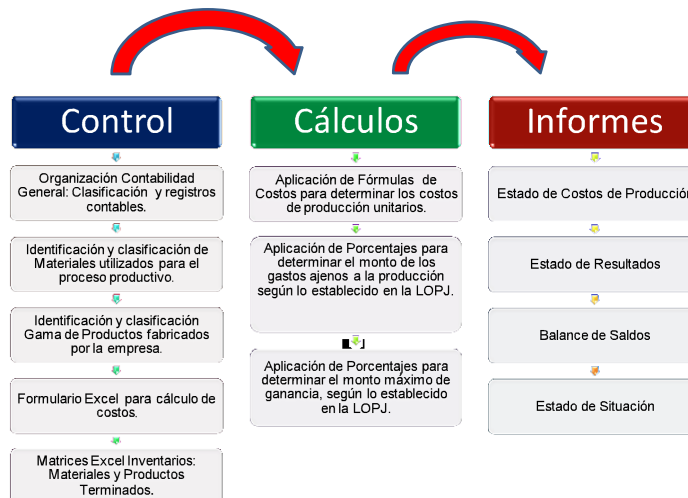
Control

Organización Contabilidad General: Clasificación y registros contables.

Identificación y clasificación de Materiales utilizados para el proceso productivo.

Identificación y clasificación Gama de Productos fabricados por la empresa.

Formulario Excel para cálculo de costos.

Matrices Excel Inventarios: Materiales y Productos Terminados.

Cálculos

Aplicación de Fórmulas de Costos para determinar los costos de producción unitarios.

Aplicación de Porcentajes para determinar el monto de los gastos ajenos a la producción según lo establecido en la LOPJ.

Aplicación de Porcentajes para determinar el monto máximo de ganancia, según lo establecido en la LOPJ.

Informes

Estado de Costos de Producción

Estado de Resultados

Balance de Saldos

Estado de Situación